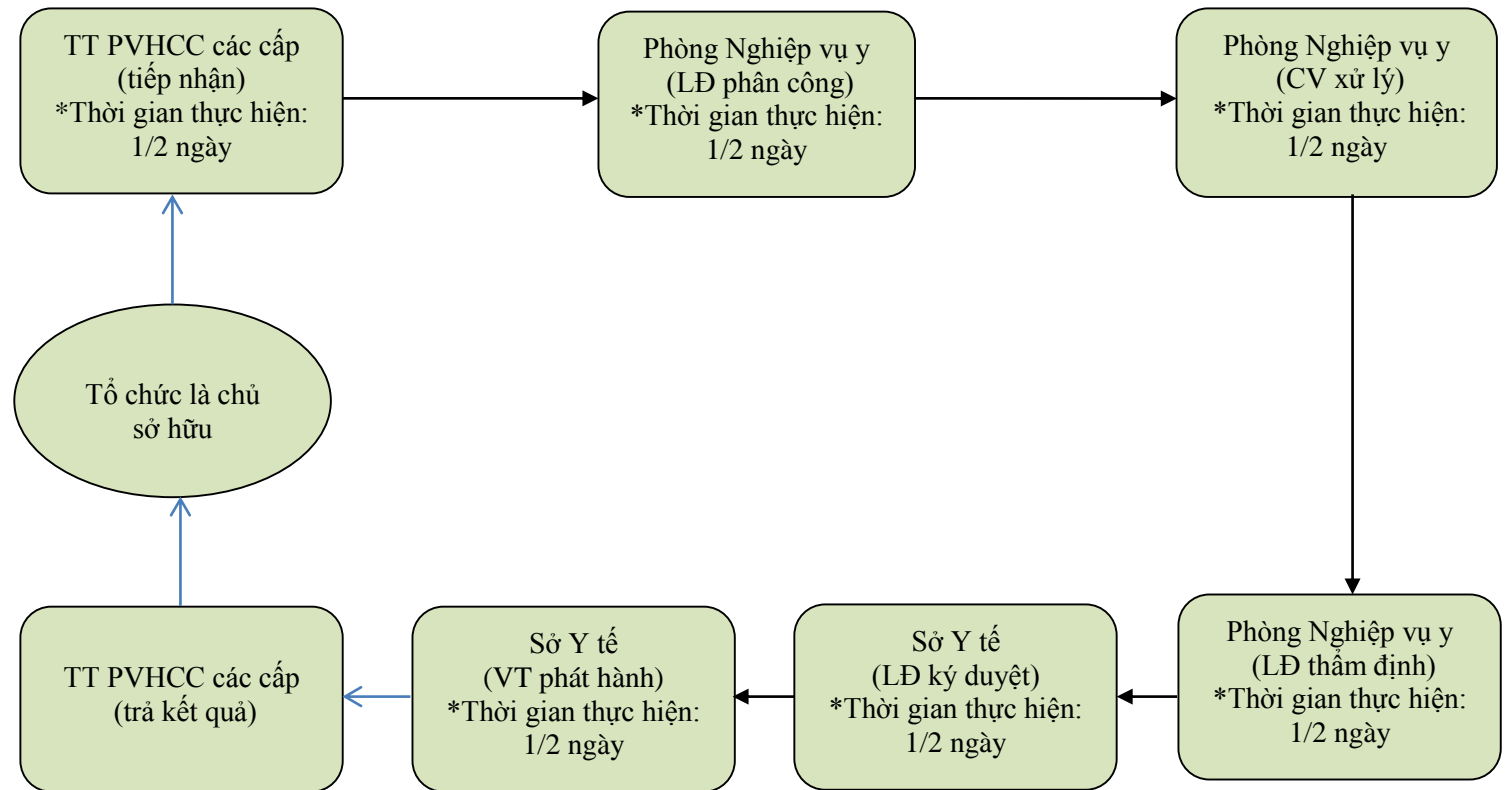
TT PVHCC các cấp
(tiếp nhận)
*Thời gian thực hiện:
1/2 ngày

Phòng Nghiệp vụ y
(LĐ phân công)
*Thời gian thực hiện:
1/2 ngày

Phòng Nghiệp vụ y
(CV xử lý)
*Thời gian thực hiện:
1/2 ngày

Phòng Nghiệp vụ y
(LĐ thẩm định)
*Thời gian thực hiện:
1/2 ngày

Sở Y tế
(LĐ ký duyệt)
*Thời gian thực hiện:
1/2 ngày

Sở Y tế
(VT phát hành)
*Thời gian thực hiện:
1/2 ngày

TT PVHCC các cấp
(trả kết quả)

Tổ chức là chủ
sở hữu